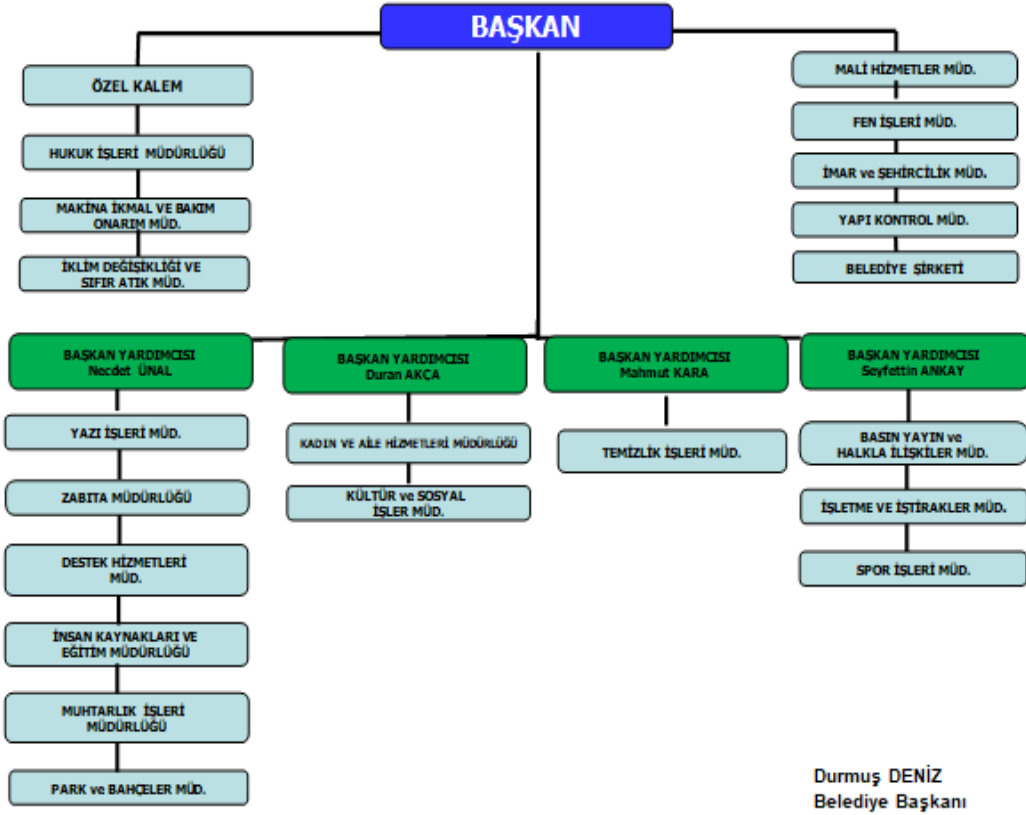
BAŞKAN

ÖZEL KALEM

HUKUK İŞLERİ MÜDÜRLÜĞÜ

MAKİNA İKMAL VE BAKIM ONARIM MÜD.

İKLİM DEĞİŞİKLİĞİ VE SIFIR ATIK MÜD.

MALİ HİZMETLER MÜD.

FEN İŞLERİ MÜD.

İMAR ve ŞEHİRCİLİK MÜD.

YAPI KONTROL MÜD.

BELEDİYE ŞİRKETİ

BAŞKAN YARDIMCISI Necdet ÜNAL

YAZI İŞLERİ MÜD.

ZABITA MÜDÜRLÜĞÜ

DESTEK HİZMETLERİ MÜD.

İNSAN KAYNAKLARI VE EĞİTİM MÜDÜRLÜĞÜ

MUHTARLIK İŞLERİ MÜDÜRLÜĞÜ

PARK ve BAHÇELER MÜD.

BAŞKAN YARDIMCISI Duran AKÇA

KADIN VE AİLE HİZMETLERİ MÜDÜRLÜĞÜ

KÜLTÜR ve SOSYAL İŞLER MÜD.

BAŞKAN YARDIMCISI Mahmut KARA

TEMİZLİK İŞLERİ MÜD.

BAŞKAN YARDIMCISI Seyfettin ANKAY

BASIN YAYIN ve HALKLA İLİŞKİLER MÜD.

İŞLETME VE İŞTİRAKLER MÜD.

SPOR İŞLERİ MÜD.

Durmuş DENİZ
Belediye Başkanı